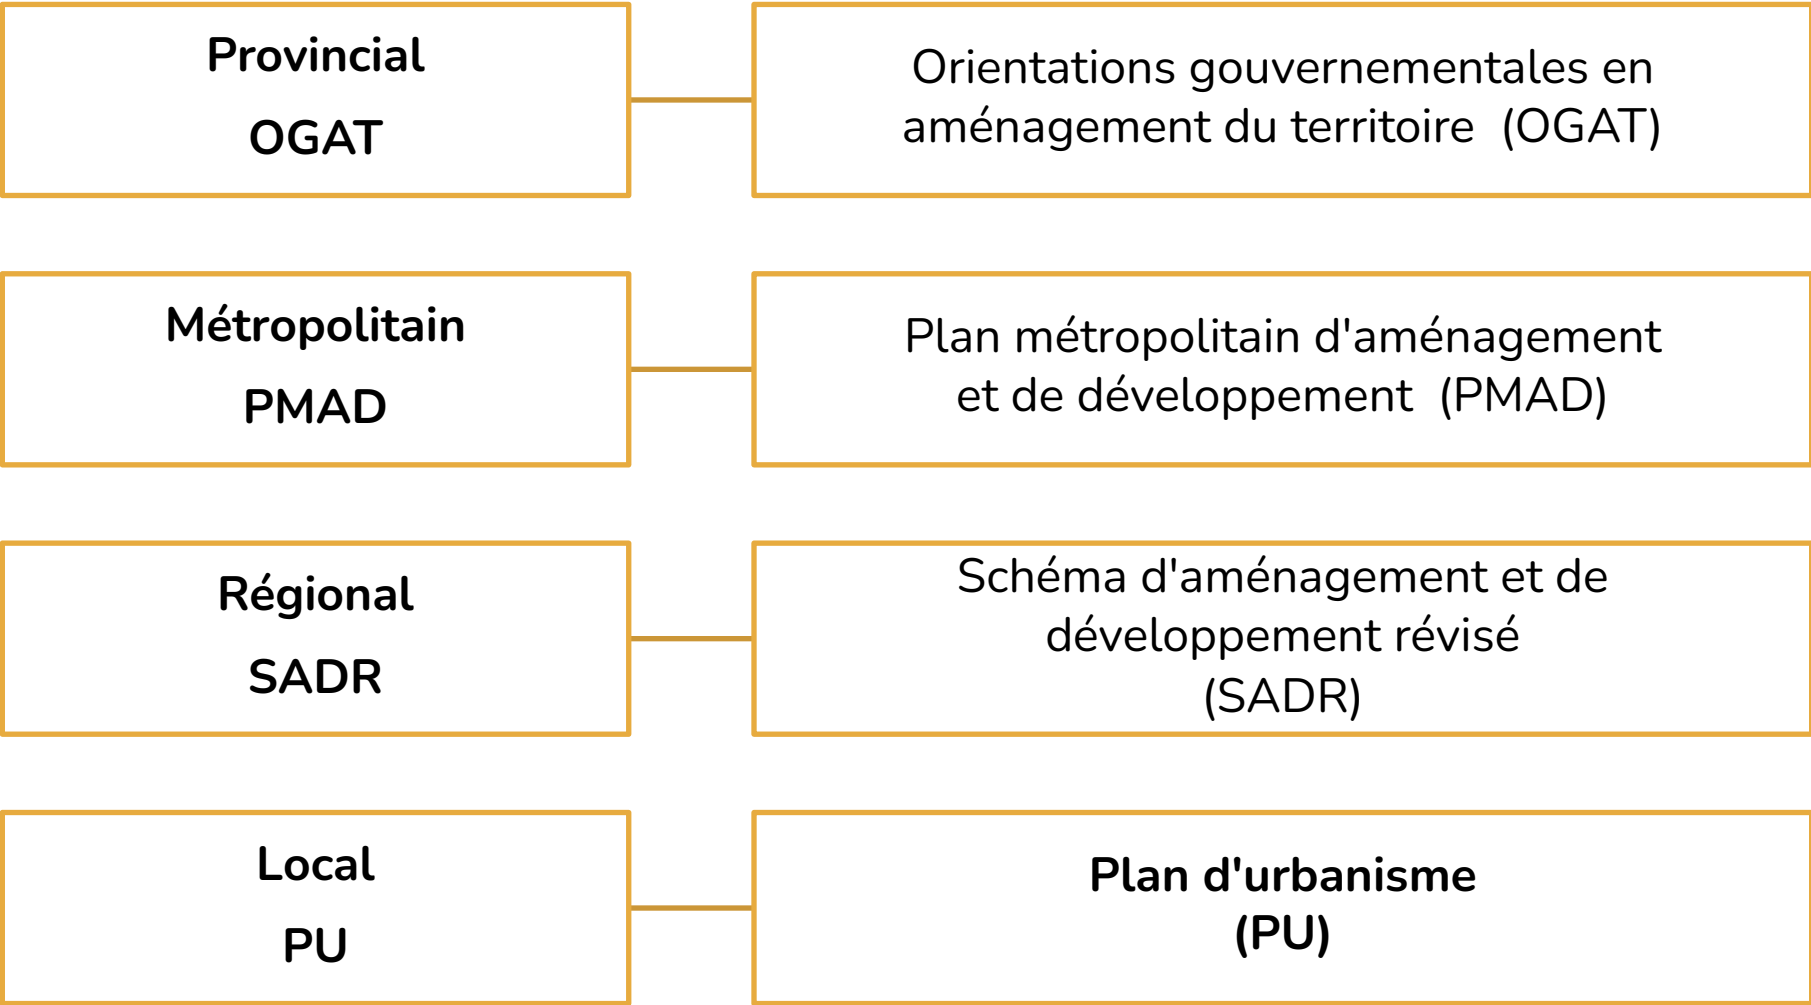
Provincial
OGAT

Orientations gouvernementales en aménagement du territoire (OGAT)

Métropolitain
PMAD

Plan métropolitain d'aménagement et de développement (PMAD)

Régional
SADR

Schéma d'aménagement et de développement révisé (SADR)

Local
PU

Plan d'urbanisme (PU)